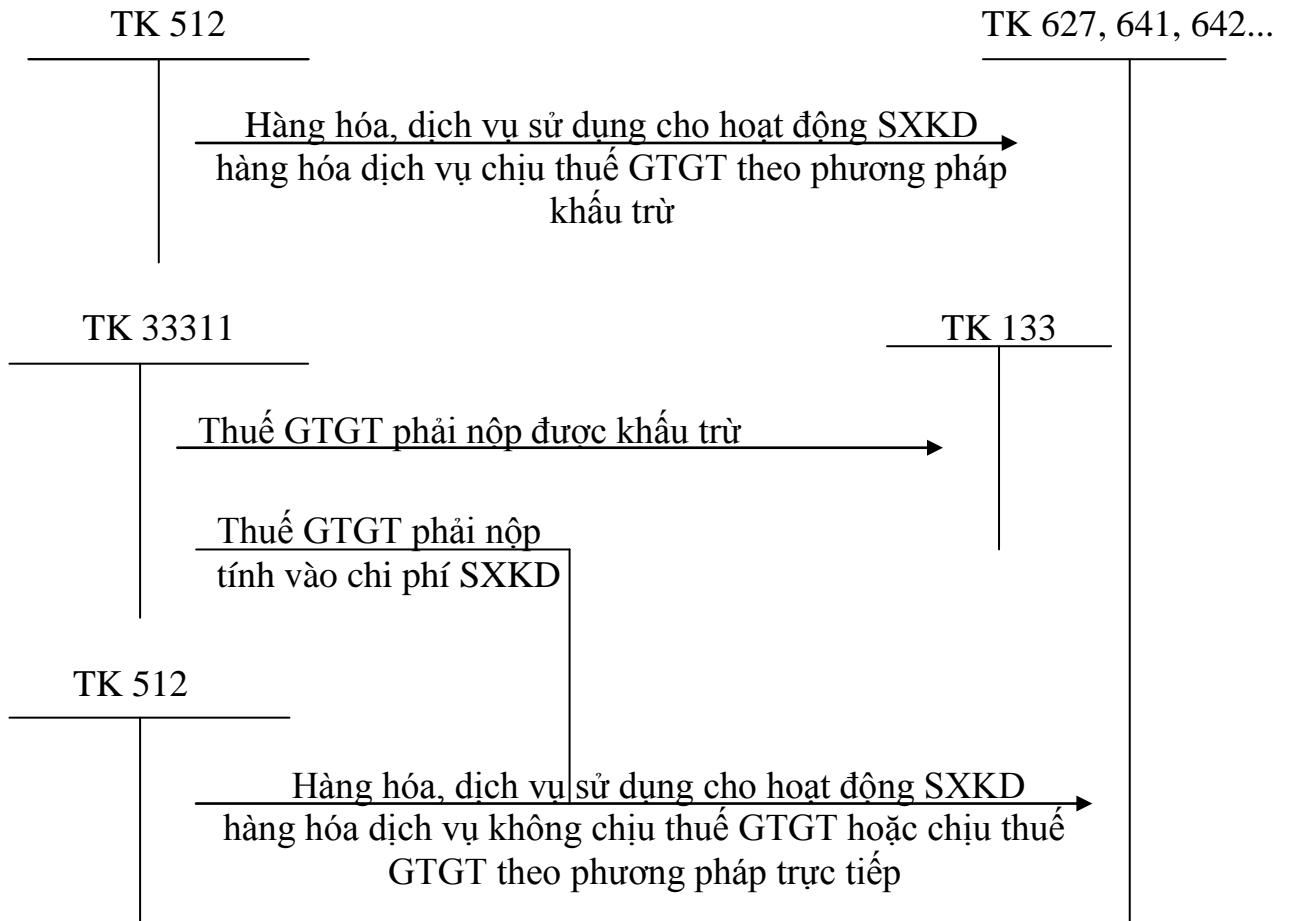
TK 512

TK 627, 641, 642...

Hàng hóa, dịch vụ sử dụng cho hoạt động SXKD hàng hóa dịch vụ chịu thuế GTGT theo phương pháp khấu trừ

TK 33311

TK 133

Thuế GTGT phải nộp được khấu trừ

Thuế GTGT phải nộp tính vào chi phí SXKD

TK 512

Hàng hóa, dịch vụ sử dụng cho hoạt động SXKD hàng hóa dịch vụ không chịu thuế GTGT hoặc chịu thuế GTGT theo phương pháp trực tiếp